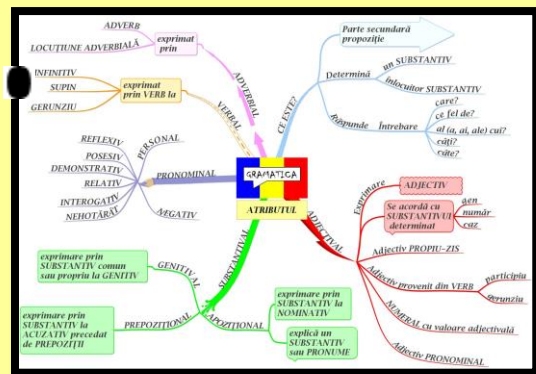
GRAMATICA
ATRIBUTUL

CE ESTE?
Parte secundară propoziție
Determină un SUBSTANTIV
înlocuitor SUBSTANTIV
Răspunde Întrebare
care?
ce fel de?
al (a, ai, ale) cui?
câți?
câte?

ADJECTIVAL
Exprimare
ADJECTIV
Se acordă cu SUBSTANTIVUL determinat
gen
număr
caz
Adjectiv PROPIU-ZIS
Adjectiv provenit din VERB
participiu
gerunziu
NUMERAL cu valoare adjectivală
Adjectiv PRONOMINAL

SUBSTANTIVAL
GENITIVAL
exprimare prin SUBSTANTIV comun sau propriu la GENITIV
PREPOZIȚIONAL
exprimare prin SUBSTANTIV la ACUZATIV precedat de PREPOZIȚII
APOZIȚIONAL
exprimare prin SUBSTANTIV la NOMINATIV
explică un SUBSTANTIV sau PRONUME

PRONOMINAL
PERSONAL
REFLEXIV
POSESIV
DEMONSTRATIV
RELATIV
INTEROGATIV
NEHOTĂRÂT
NEGATIV

VERBAL
exprimat prin VERB la
INFINITIV
SUPIN
GERUNZIU

ADVERBIAL
exprimat prin
ADVERB
LOCUȚIUNE ADVERBIALĂ